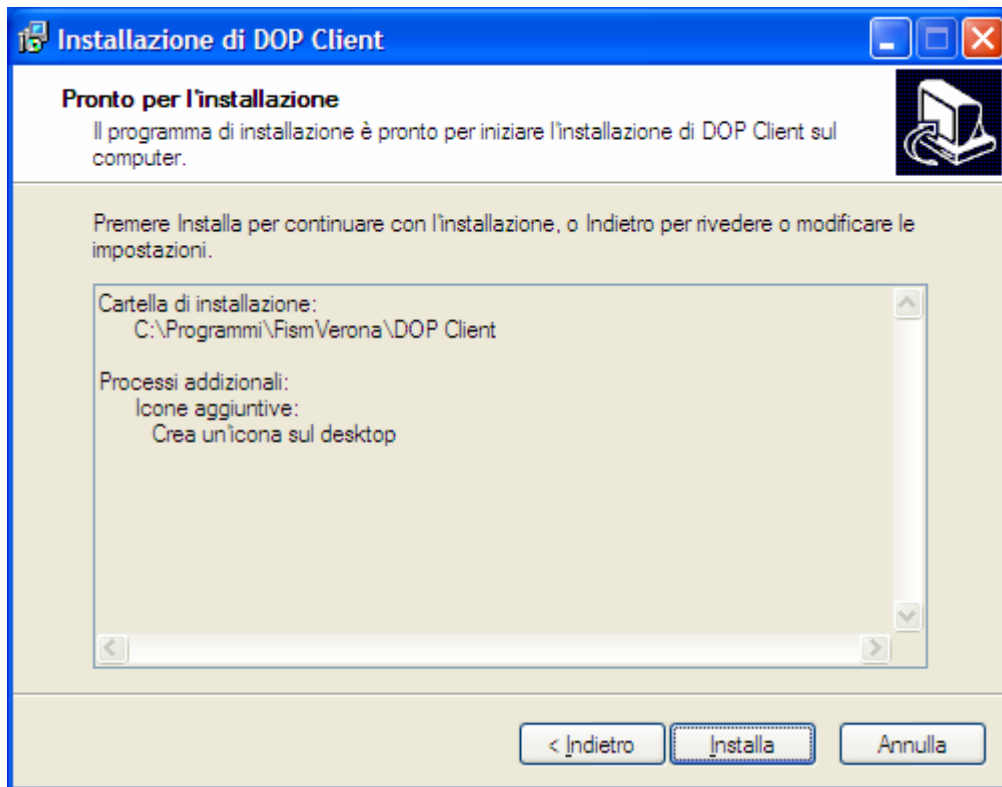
Installazione di DOP Client

Pronto per l'installazione

Il programma di installazione è pronto per iniziare l'installazione di DOP Client sul computer.

Premere Installa per continuare con l'installazione, o Indietro per rivedere o modificare le impostazioni.

Cartella di installazione:
C:\Programmi\FismVerona\DOP Client

Processi addizionali:
Icone aggiuntive:
Crea un'icona sul desktop

< Indietro
Installa
Annulla